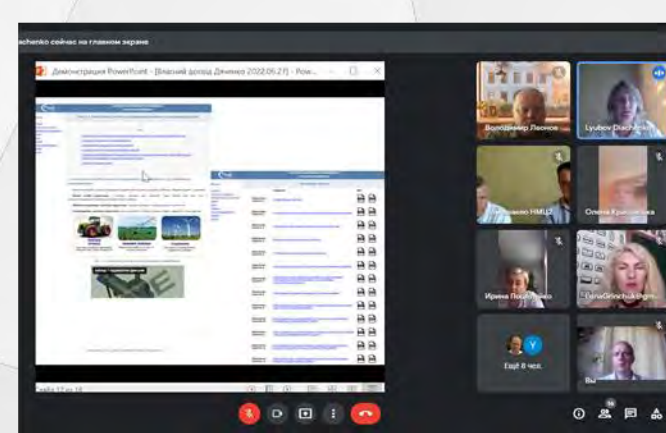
chenko сейчас на главном экране

Демонстрация PowerPoint - [Власний доклад Діченко 2022.05.27] - Pow...

Слайд 12 из 18

Володимир Леонов

Lyubov Diachenko

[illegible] НМЦ2

Олена Красовська

Ирина Пошивайло

ElenaGrinchuk@gm...

Ещё 8 чел.

Вы

16